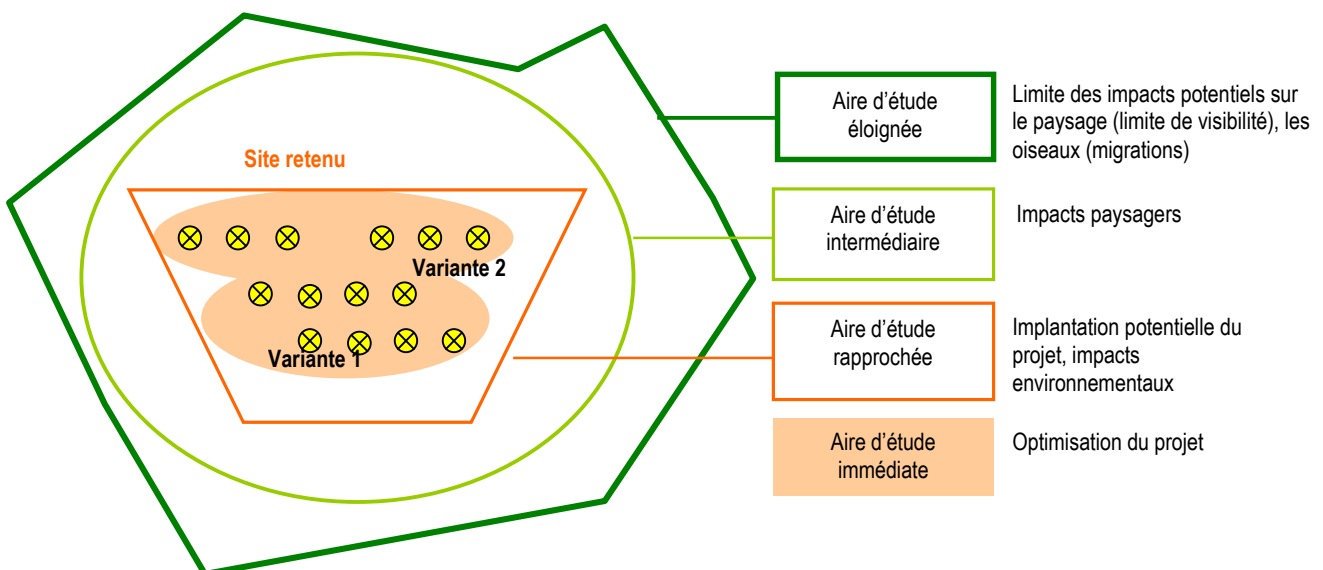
Site retenu

Variante 2

Variante 1

Aire d’étude éloignée

Limite des impacts potentiels sur le paysage (limite de visibilité), les oiseaux (migrations)

Aire d’étude intermédiaire

Impacts paysagers

Aire d’étude rapprochée

Implantation potentielle du projet, impacts environnementaux

Aire d’étude immédiate

Optimisation du projet